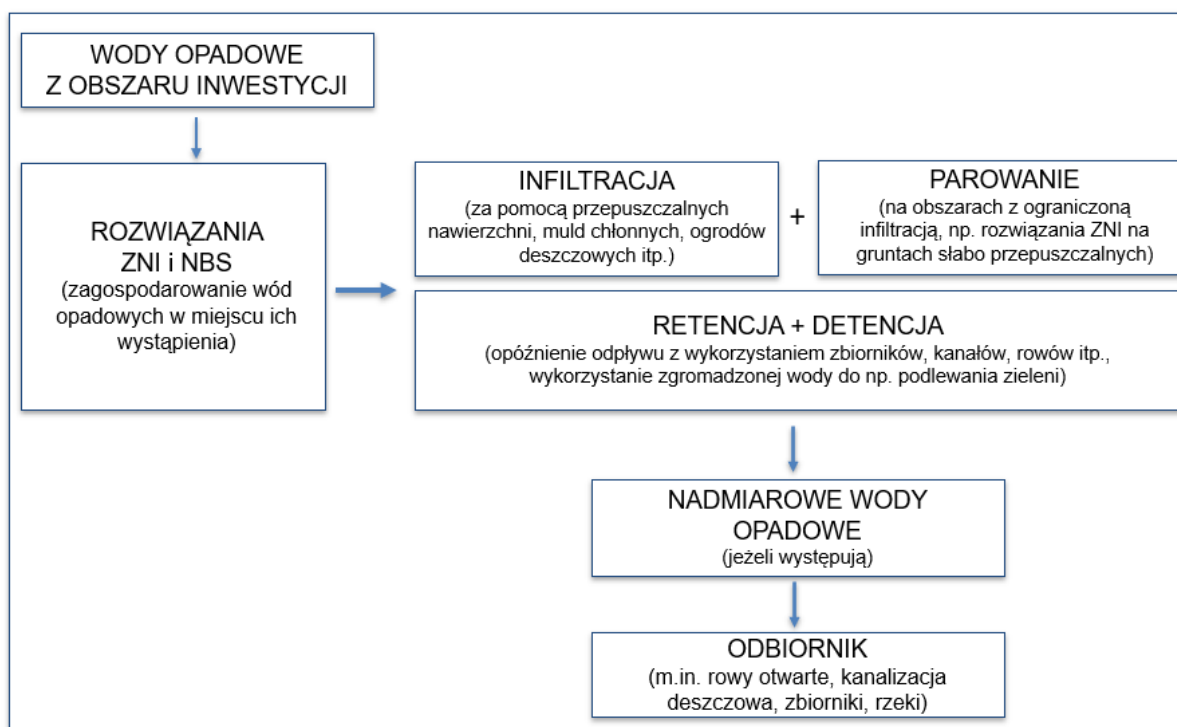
WODY OPADOWE
Z OBSZARU INWESTYCJI

ROZWIĄZANIA
ZNI i NBS
(zagospodarowanie wód opadowych w miejscu ich wystąpienia)

INFILTRACJA
(za pomocą przepuszczalnych nawierzchni, muld chłonnych, ogrodów deszczowych itp.)

+

PAROWANIE
(na obszarach z ograniczoną infiltracją, np. rozwiązania ZNI na gruntach słabo przepuszczalnych)

RETENCJA + DETENCJA
(opóźnienie odpływu z wykorzystaniem zbiorników, kanałów, rowów itp., wykorzystanie zgromadzonej wody do np. podlewania zieleni)

NADMIAROWE WODY
OPADOWE
(jeżeli występują)

ODBIORNIK
(m.in. rowy otwarte, kanalizacja deszczowa, zbiorniki, rzeki)